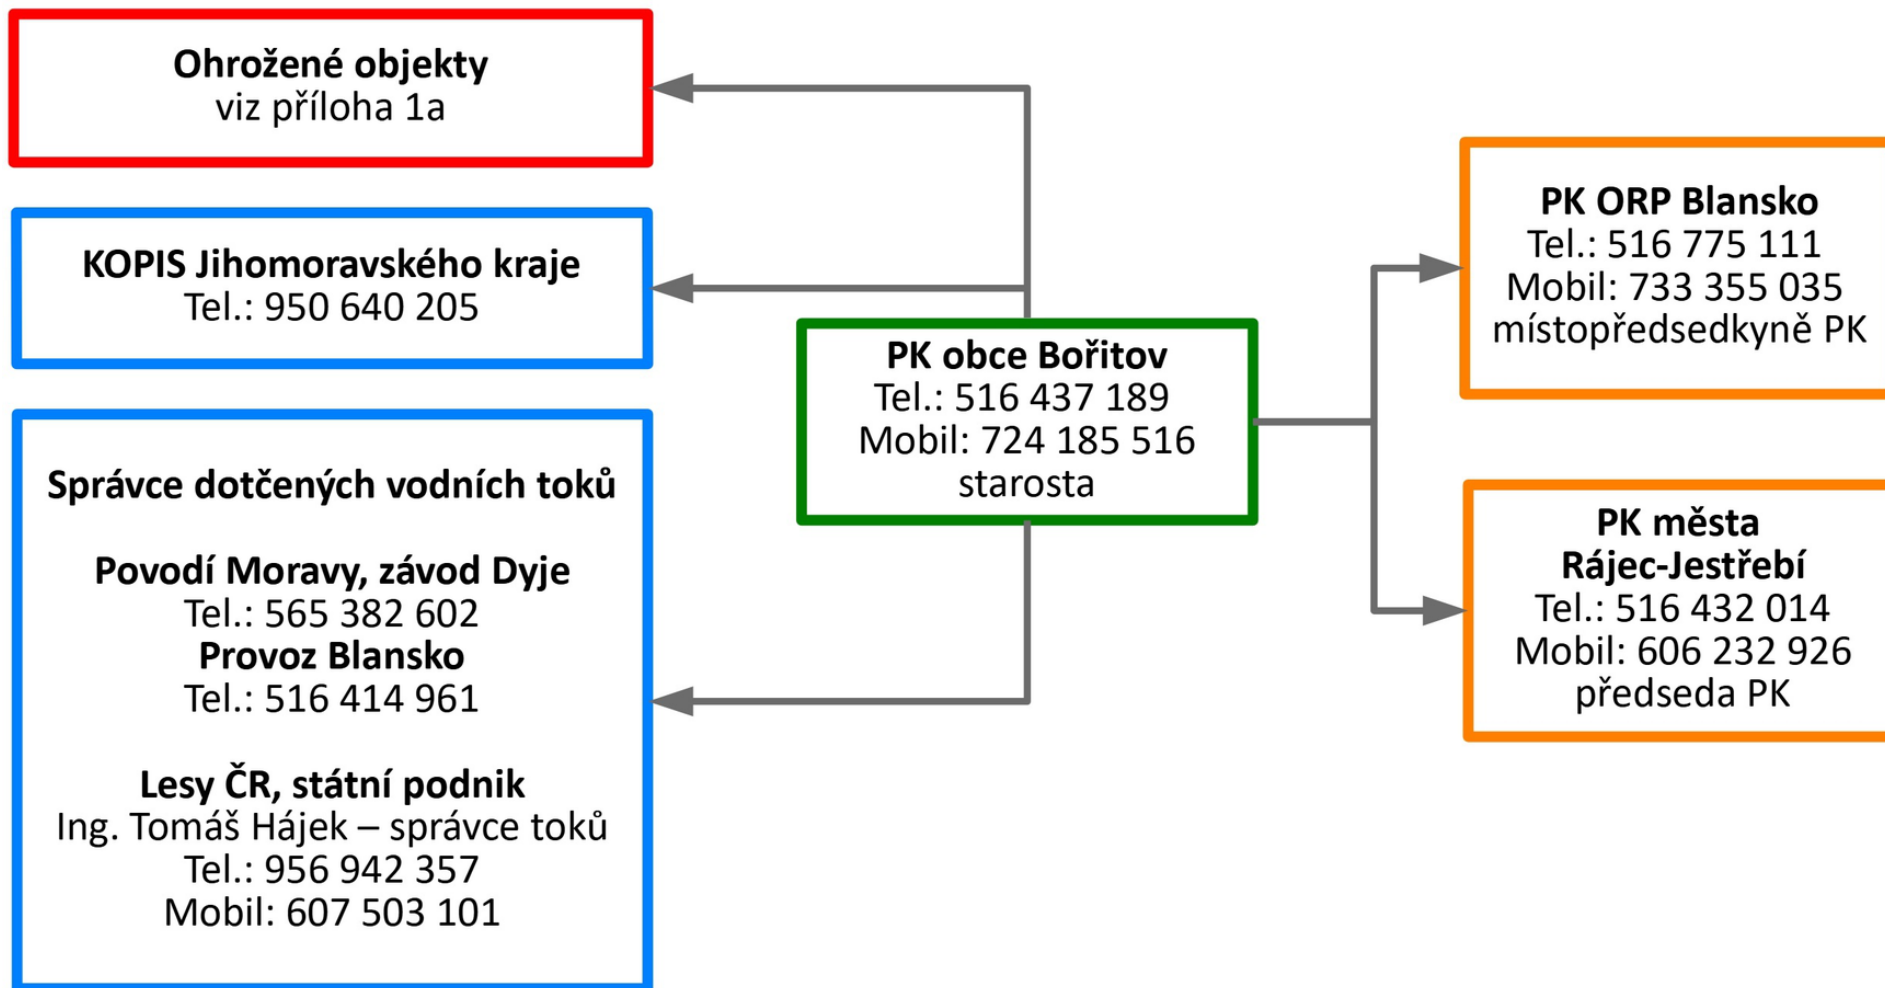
Ohrožené objekty
viz příloha 1a

KOPIS Jihomoravského kraje
Tel.: 950 640 205

Správce dotčených vodních toků

Povodí Moravy, závod Dyje
Tel.: 565 382 602
Provoz Blansko
Tel.: 516 414 961

Lesy ČR, státní podnik
Ing. Tomáš Hájek – správce toků
Tel.: 956 942 357
Mobil: 607 503 101

PK obce Bořitov
Tel.: 516 437 189
Mobil: 724 185 516
starosta

PK ORP Blansko
Tel.: 516 775 111
Mobil: 733 355 035
místopředsedkyně PK

PK města
Rájec-Jestřebí
Tel.: 516 432 014
Mobil: 606 232 926
předseda PK